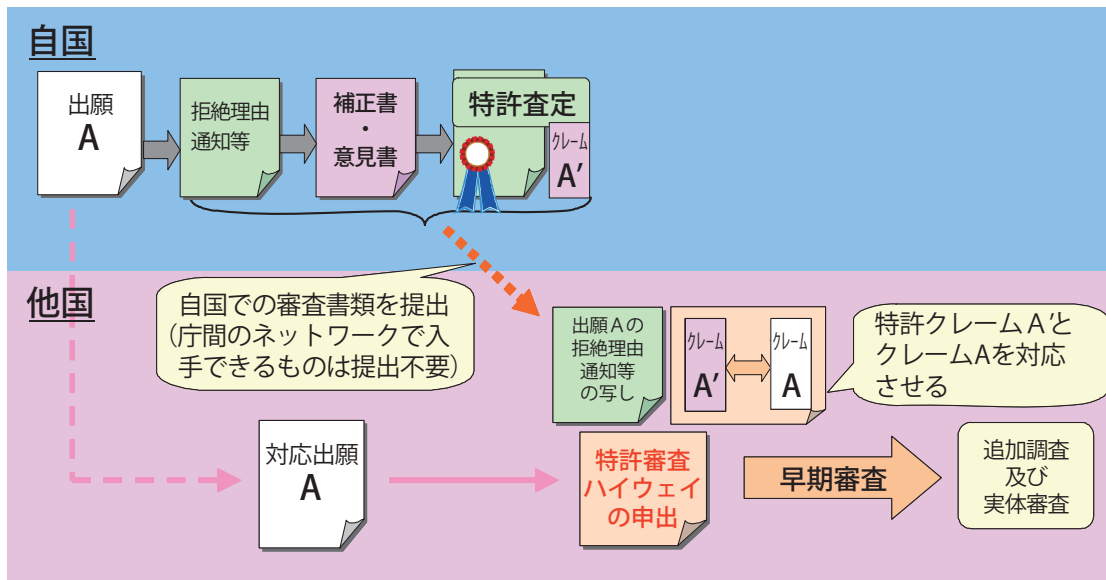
自国

出願
A

拒絶理由
通知等

補正書
・
意見書

特許査定

クレーム
A′

他国

自国での審査書類を提出
（庁間のネットワークで入
手できるものは提出不要）

出願Aの
拒絶理由
通知等
の写し

クレーム
A′

クレーム
A

特許クレームA′と
クレームAを対応
させる

対応出願
A

特許審査
ハイウェイ
の申出

早期審査

追加調査
及び
実体審査